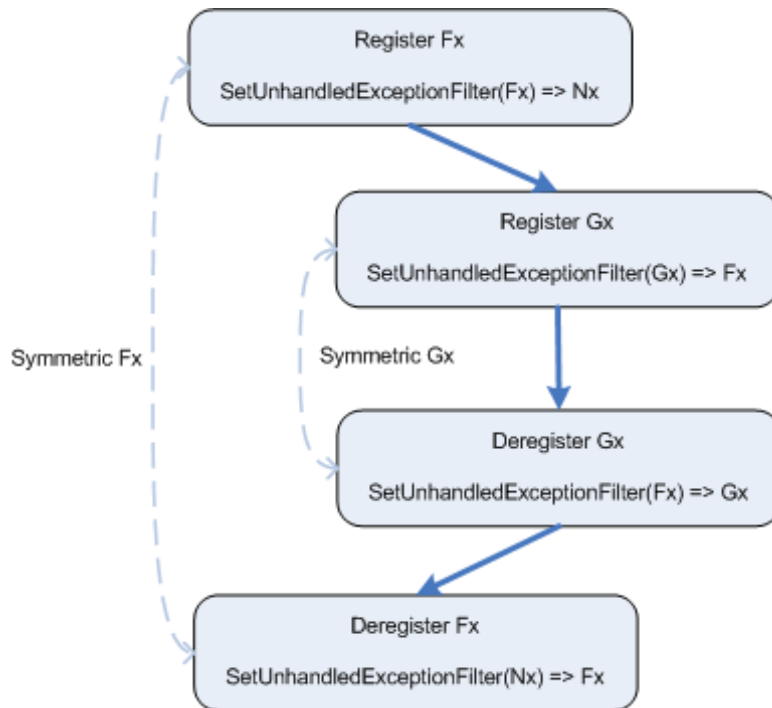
Register Fx

SetUnhandledExceptionFilter(Fx) => Nx

Register Gx

SetUnhandledExceptionFilter(Gx) => Fx

Symmetric Fx

Symmetric Gx

Deregister Gx

SetUnhandledExceptionFilter(Fx) => Gx

Deregister Fx

SetUnhandledExceptionFilter(Nx) => Fx